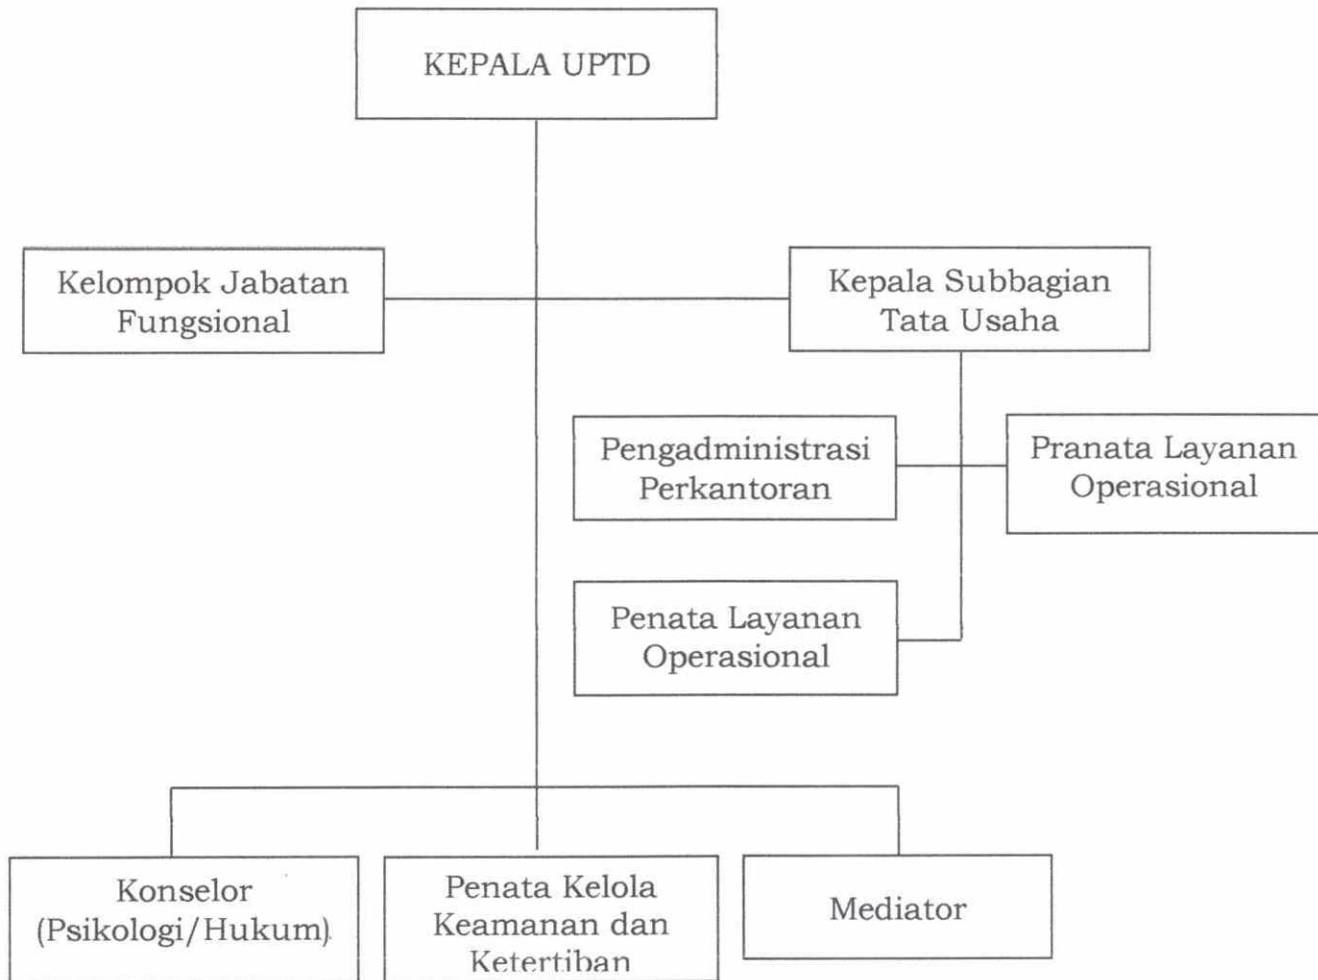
KEPALA UPTD

Kelompok Jabatan Fungsional

Kepala Subbagian Tata Usaha

Pengadministrasi Perkantoran

Pranata Layanan Operasional

Penata Layanan Operasional

Konselor (Psikologi/Hukum)

Penata Kelola Keamanan dan Ketertiban

Mediator